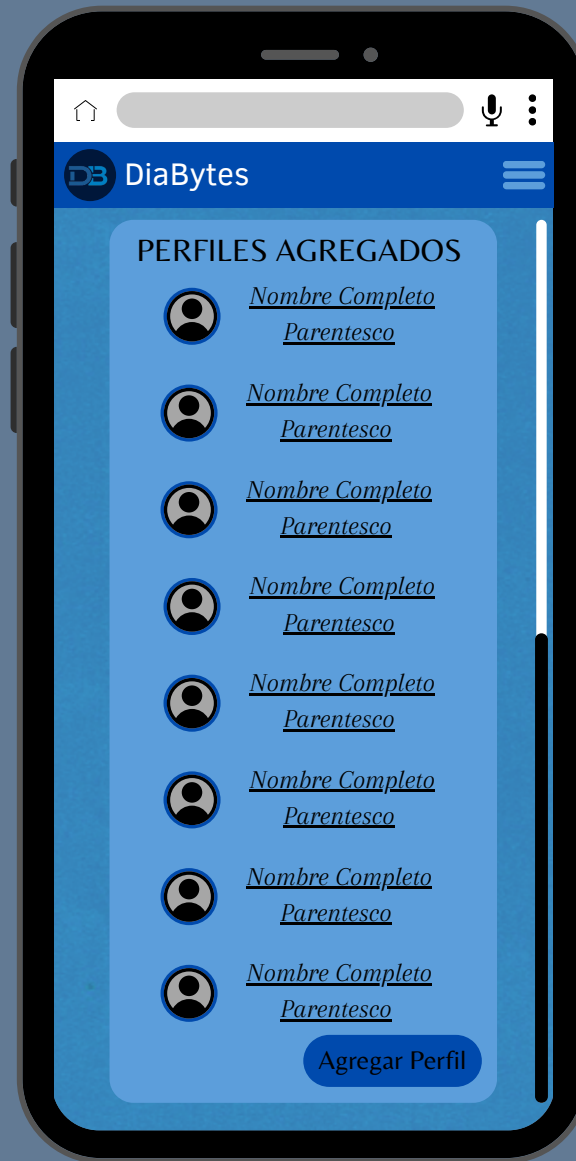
DB DiaBytes

PERFILES AGREGADOS

Nombre Completo
Parentesco

Nombre Completo
Parentesco

Nombre Completo
Parentesco

Nombre Completo
Parentesco

Nombre Completo
Parentesco

Nombre Completo
Parentesco

Nombre Completo
Parentesco

Nombre Completo
Parentesco

Agregar Perfil